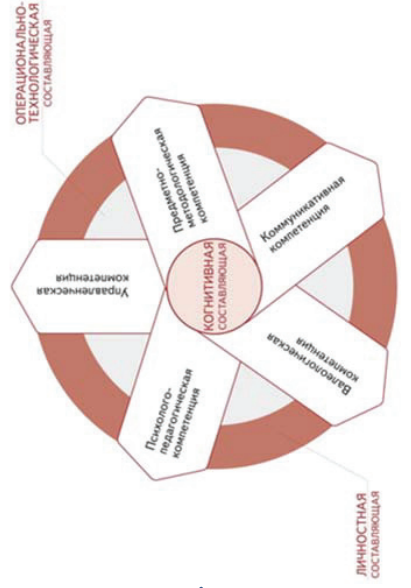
ОПЕРАЦИОНАЛЬНО-ТЕХНОЛОГИЧЕСКАЯ СОСТАВЛЯЮЩАЯ

Предметно-методологическая компетенция

Коммуникативная компетенция

Управленческая компетенция

КОГНИТИВНАЯ СОСТАВЛЯЮЩАЯ

Валеологическая компетенция

Психолого-педагогическая компетенция

ЛИЧНОСТНАЯ СОСТАВЛЯЮЩАЯ